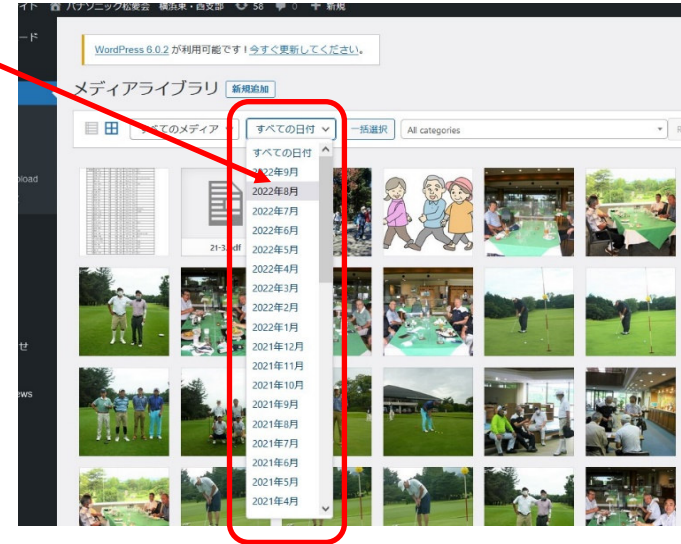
イト パナソニック松愛会 横浜東・西支部 58 0 + 新規

ード

pload

せ

ews

WordPress 6.0.2 が利用可能です ! 今すぐ更新してください。

メディアライブラリ 新規追加

すべてのメディア

すべての日付

一括選択

All categories

21-3.pdf

すべての日付
2022年9月
2022年8月
2022年7月
2022年6月
2022年5月
2022年4月
2022年3月
2022年2月
2022年1月
2021年12月
2021年11月
2021年10月
2021年9月
2021年8月
2021年7月
2021年6月
2021年5月
2021年4月